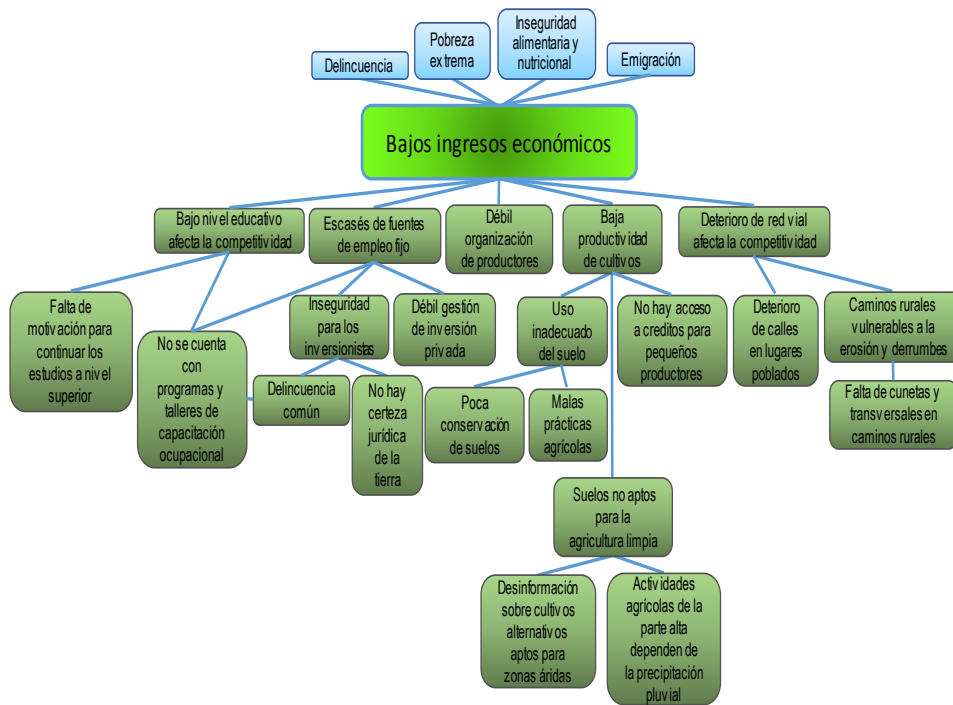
Delincuencia

Pobreza extrema

Inseguridad alimentaria y nutricional

Emigración

Bajos ingresos económicos

Bajo nivel educativo afecta la competitividad

Escasés de fuentes de empleo fijo

Débil organización de productores

Baja productividad de cultivos

Deterioro de red vial afecta la competitividad

Falta de motivación para continuar los estudios a nivel superior

No se cuenta con programas y talleres de capacitación ocupacional

Inseguridad para los inversionistas

Débil gestión de inversión privada

Delincuencia común

No hay certeza jurídica de la tierra

Uso inadecuado del suelo

No hay acceso a creditos para pequeños productores

Poca conservación de suelos

Malas prácticas agrícolas

Suelos no aptos para la agricultura limpia

Desinformación sobre cultivos alternativos aptos para zonas áridas

Actividades agrícolas de la parte alta dependen de la precipitación pluvial

Deterioro de calles en lugares poblados

Caminos rurales vulnerables a la erosión y derrumbes

Falta de cunetas y transversales en caminos rurales